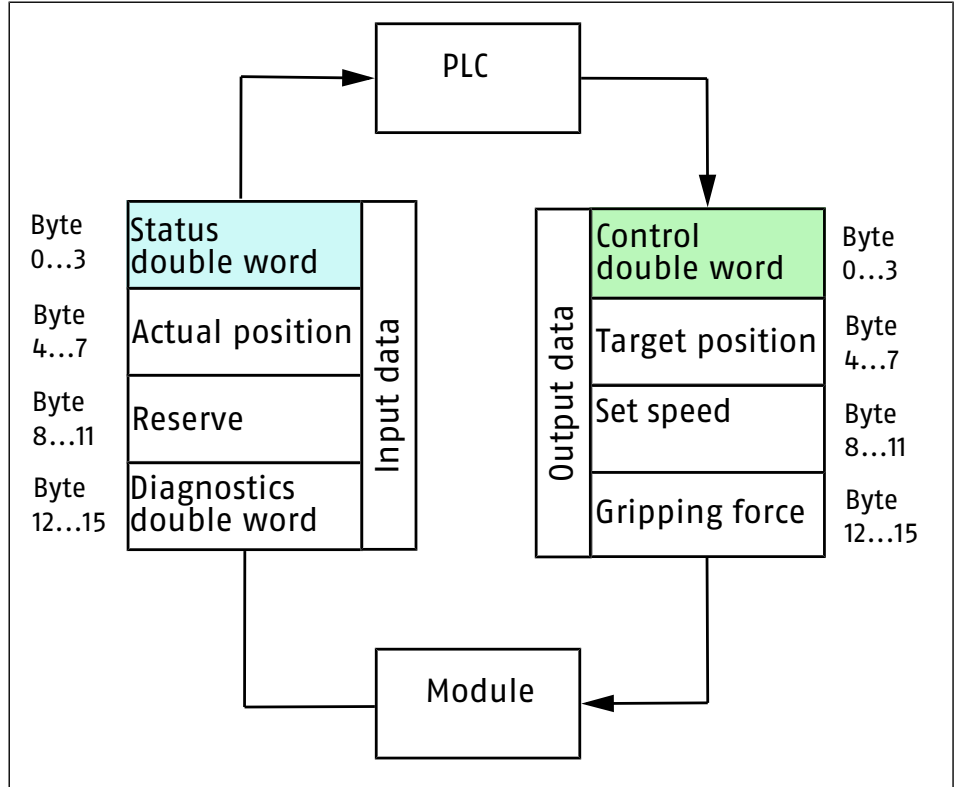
PLC

Byte 0…3
Status double word

Byte 4…7
Actual position

Byte 8…11
Reserve

Byte 12…15
Diagnostics double word

Input data

Output data

Control double word
Byte 0…3

Target position
Byte 4…7

Set speed
Byte 8…11

Gripping force
Byte 12…15

Module